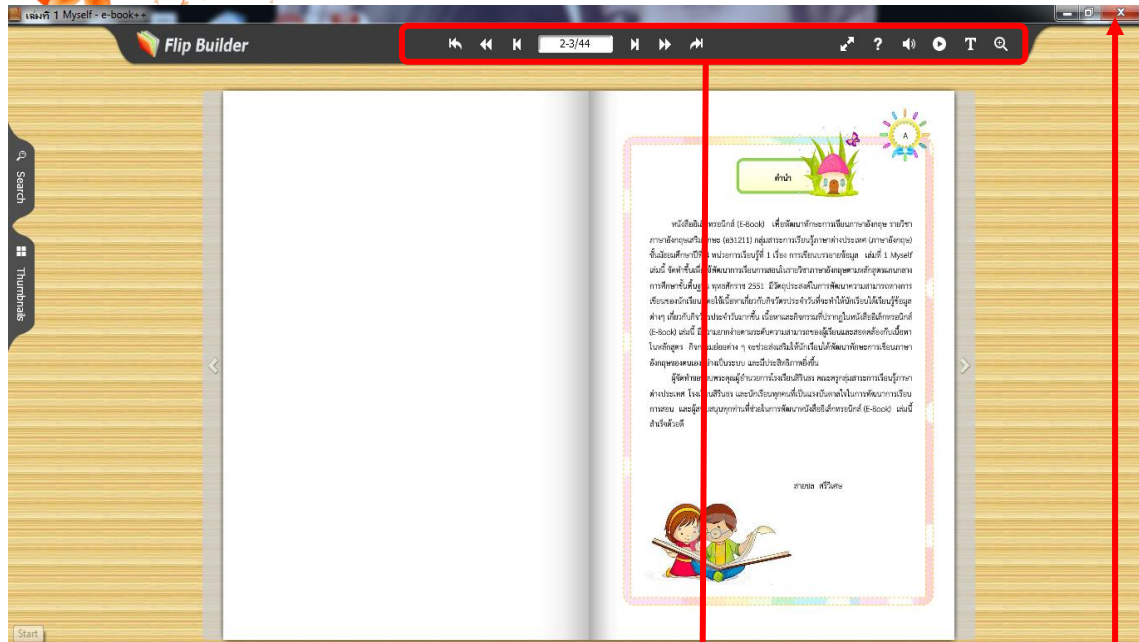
เล่มที่ 1 Myself - e-book++

Flip Builder

2-3/44

Search

Thumbnails

A

คำนำ

หนังสืออิเล็กทรอนิกส์ (E-Book) เพื่อพัฒนาทักษะการเรียนภาษาอังกฤษ รายวิชาภาษาอังกฤษเสริมทักษะ (อ31211) กลุ่มสาระการเรียนรู้ภาษาต่างประเทศ (ภาษาอังกฤษ) ชั้นมัธยมศึกษาปีที่ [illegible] หน่วยการเรียนรู้ที่ 1 เรื่อง การเขียนบรรยายข้อมูล เล่มที่ 1 Myself เล่มนี้ จัดทำขึ้นเพื่อใช้พัฒนาการเรียนการสอนในรายวิชาภาษาอังกฤษตามหลักสูตรแกนกลางการศึกษาขั้นพื้นฐาน พุทธศักราช 2551 มีวัตถุประสงค์ในการพัฒนาความสามารถทางการเรียนของนักเรียน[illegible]ให้เนื้อหาเกี่ยวกับกิจวัตรประจำวันที่จะทำให้นักเรียนได้เรียนรู้ข้อมูลต่างๆ เกี่ยวกับกิจ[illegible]ประจำวันมากขึ้น เนื้อหาและกิจกรรมที่ปรากฏในหนังสืออิเล็กทรอนิกส์ (E-Book) เล่มนี้ มี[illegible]ยากง่ายตามระดับความสามารถของผู้เรียนและสอดคล้องกับเนื้อหาในหลักสูตร กิจ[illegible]ย่อยต่าง ๆ จะช่วยส่งเสริมให้นักเรียนได้พัฒนาทักษะการเรียนภาษาอังกฤษของตนเอง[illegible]เป็นระบบ และมีประสิทธิภาพยิ่งขึ้น

ผู้จัดทำ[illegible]พระคุณผู้อำนวยการโรงเรียนสิรินธร คณะครูกลุ่มสาระการเรียนรู้ภาษาต่างประเทศ โรง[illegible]สิรินธร และนักเรียนทุกคนที่เป็นแรงบันดาลใจในการพัฒนาการเรียนการสอน และผู้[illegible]สนุนทุกท่านที่ช่วยในการพัฒนาหนังสืออิเล็กทรอนิกส์ (E-Book) เล่มนี้สำเร็จด้วยดี

สายชล ศิริวิเศษ

Start